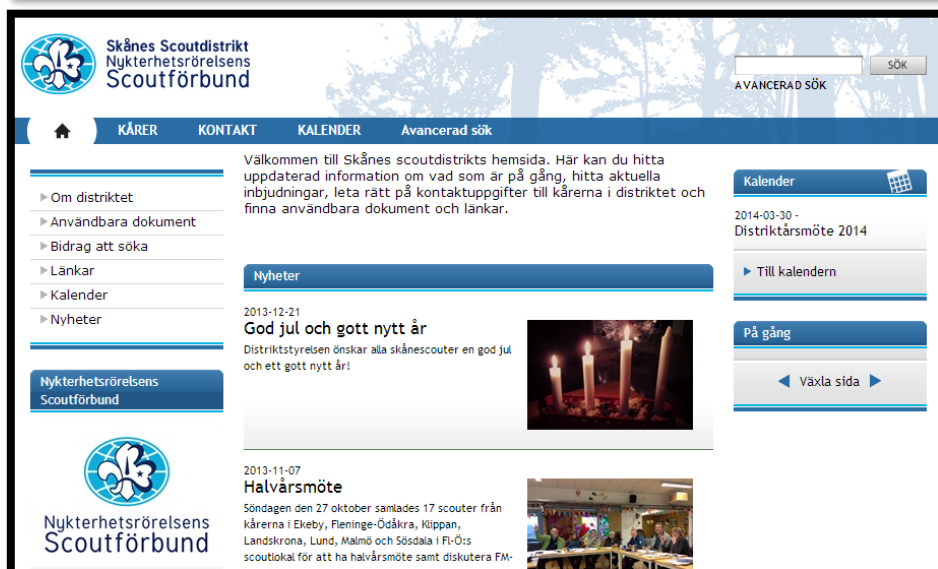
Skånes Scoutdistrikt
Nykterhetsrörelsens
Scoutförbund

SÖK
AVANCERAD SÖK

KÅRER
KONTAKT
KALENDER
Avancerad sök

Om distriktet
Användbara dokument
Bidrag att söka
Länkar
Kalender
Nyheter

Nykterhetsrörelsens Scoutförbund

Nykterhetsrörelsens
Scoutförbund

Välkommen till Skånes scoutdistrikts hemsida. Här kan du hitta uppdaterad information om vad som är på gång, hitta aktuella inbjudningar, leta rätt på kontaktuppgifter till kårerna i distriktet och finna användbara dokument och länkar.

Nyheter

2013-12-21
God jul och gott nytt år
Distriktstyrelsen önskar alla skånescouter en god jul och ett gott nytt år!

2013-11-07
Halvårsmöte
Söndagen den 27 oktober samlades 17 scouter från kårerna i Ekeby, Fleninge-Ödåkra, Klippan, Landskrona, Lund, Malmö och Sösdala i Fl-Ö:s scoutlokal för att ha halvårsmöte samt diskutera FM-

Kalender
2014-03-30 -
Distriktårsmöte 2014
Till kalendern

På gång
Växla sida